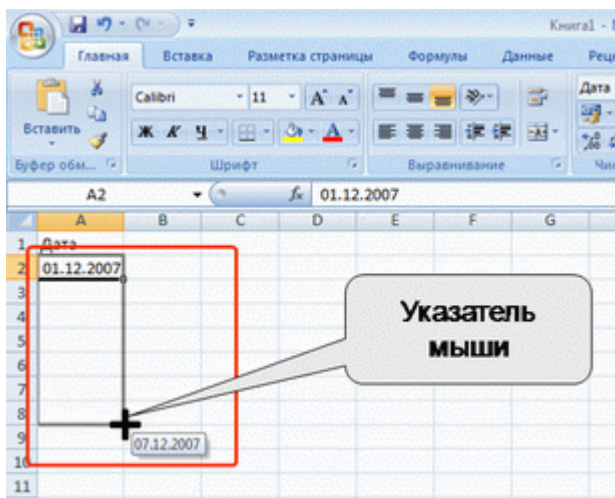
Книга1 - M

Главная Вставка Разметка страницы Формулы Данные Рецен

Вставить

Буфер обм...

Calibri 11 A A

Ж К Ч

Шрифт

Выравнивание

Дата

Чис

A2 $f_x$ 01.12.2007

| | A | B | C | D | E | F | G |
|---|---|---|---|---|---|---|---|
| 1 | Дата | | | | | | |
| 2 | 01.12.2007 | | | | | | |
| 3 | | | | | | | |
| 4 | | | | | | | |
| 5 | | | | | | | |
| 6 | | | | | | | |
| 7 | | | | | | | |
| 8 | | | | | | | |
| 9 | | | | | | | |
| 10 | | | | | | | |
| 11 | | | | | | | |

07.12.2007

Указатель мыши